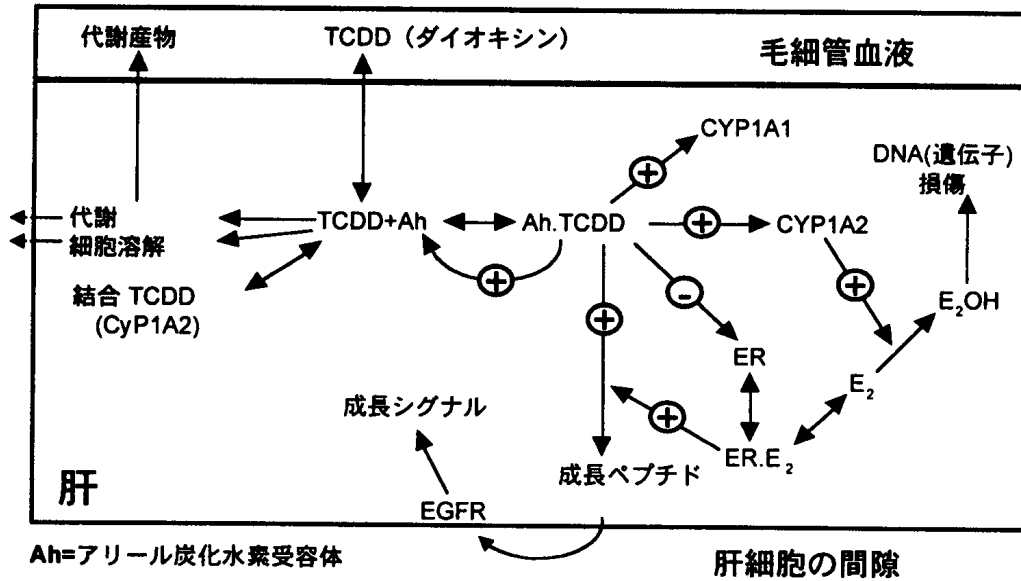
代謝産物

TCDD（ダイオキシン）

毛細管血液

CYP1A1

DNA(遺伝子)
損傷

代謝
細胞溶解

TCDD+Ah

Ah.TCDD

CYP1A2

結合 TCDD
(CyP1A2)

$E_2OH$

ER

$E_2$

成長シグナル

$ER.E_2$

肝

成長ペプチド

EGFR

Ah=アリール炭化水素受容体

肝細胞の間隙